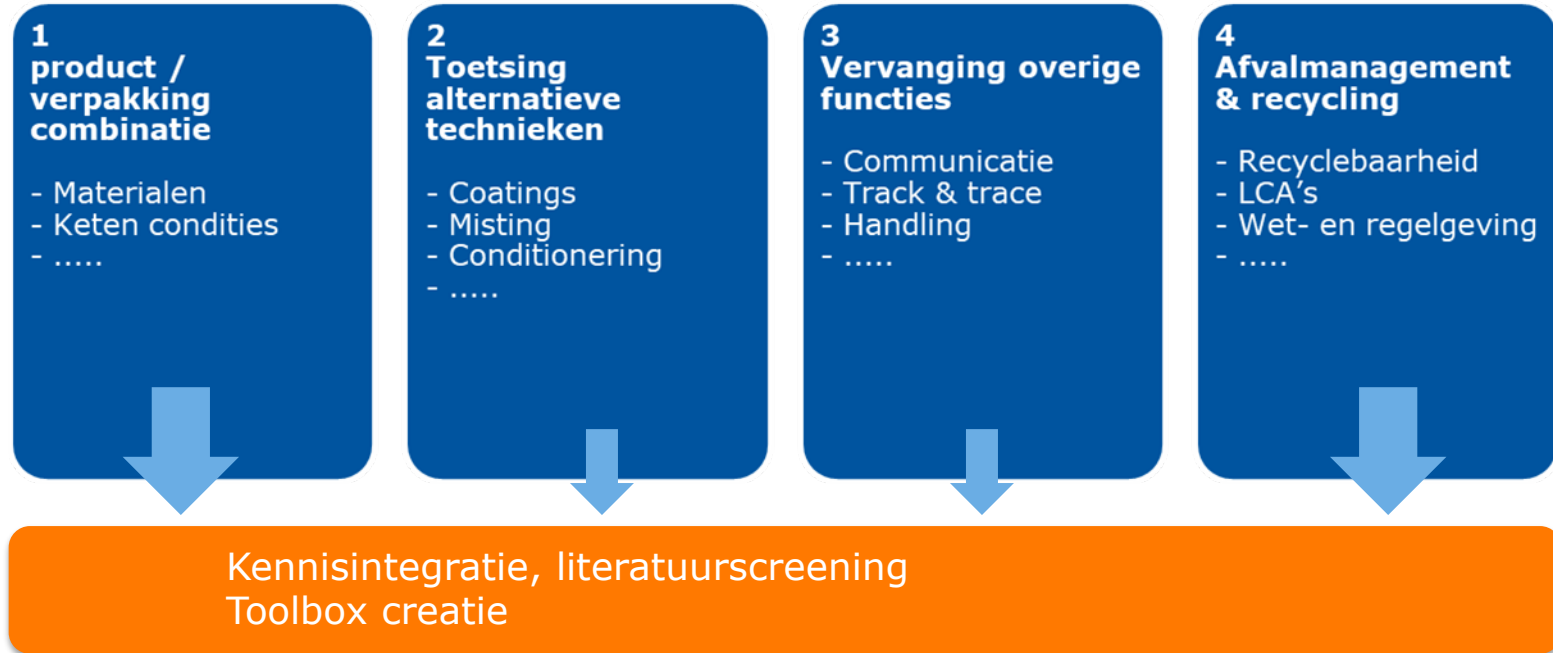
1
product / verpakking combinatie

- Materialen
- Keten condities
- .....

2
Toetsing alternatieve technieken

- Coatings
- Misting
- Conditionering
- .....

3
Vervanging overige functies

- Communicatie
- Track & trace
- Handling
- .....

4
Afvalmanagement & recycling

- Recyclebaarheid
- LCA's
- Wet- en regelgeving
- .....

Kennisintegratie, literatuurscreening
Toolbox creatie